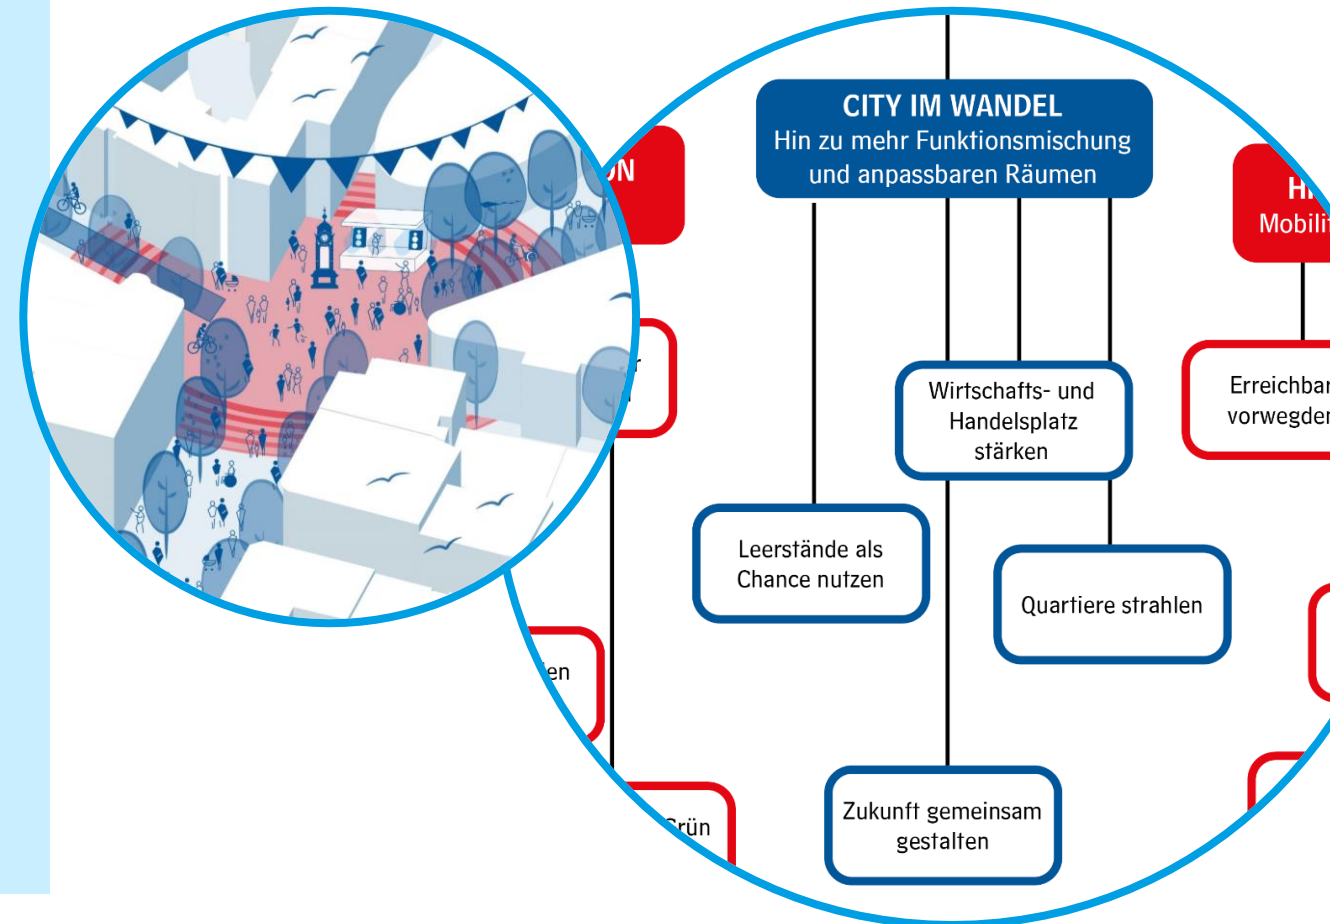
ON

CITY IM WANDEL
Hin zu mehr Funktionsmischung und anpassbaren Räumen

HI
Mobilit

r
l

Wirtschafts- und Handelsplatz stärken

Erreichbar
vorwegder

Leerstände als Chance nutzen

Quartiere strahlen

en

Grün

Zukunft gemeinsam gestalten